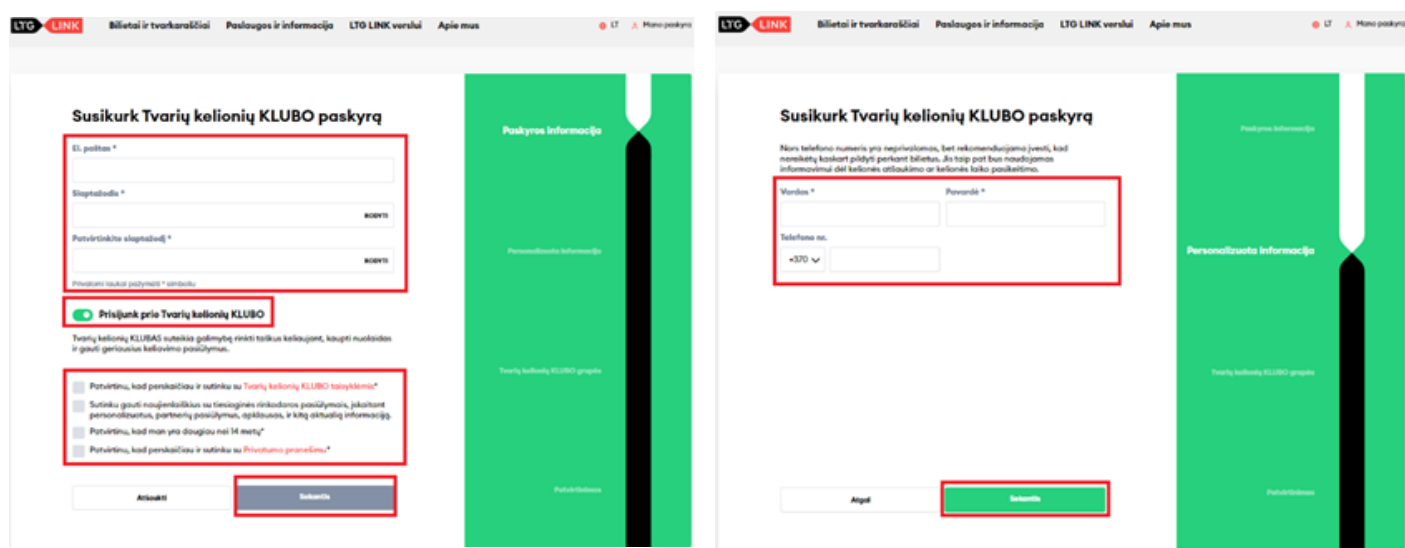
LTG LINK Bilietai ir tvarkaraščiai Paslaugos ir informacija LTG LINK verslui Apie mus LT Mano paskyra

Susikurk Tvarių kelionių KLUBO paskyrą

El. paštas *

Slaptažodis *

RODYTI

Patvirtinkite slaptažodį *

RODYTI

Privalomi laukai pažymėti * simboliu

Prisijunk prie Tvarių kelionių KLUBO

Tvarių kelionių KLUBAS suteikia galimybę rinkti taškus keliaujant, kaupti nuolaidas ir gauti geriausius keliavimo pasiūlymus.

Patvirtinu, kad perskaičiau ir sutinku su Tvarių kelionių KLUBO taisyklėmis*

Sutinku gauti naujienlaiškius su tiesioginės rinkodaros pasiūlymais, įskaitant personalizuotus, partnerių pasiūlymus, apklausas, ir kitą aktualią informaciją.

Patvirtinu, kad man yra daugiau nei 14 metų*

Patvirtinu, kad perskaičiau ir sutinku su Privatumo pranešimu*

Atšaukti

Sekantis

Paskyros informacija

Personalizuota informacija

Tvarių kelionių KLUBO grupės

Patvirtinimas

LTG LINK Bilietai ir tvarkaraščiai Paslaugos ir informacija LTG LINK verslui Apie mus LT Mano paskyra

Susikurk Tvarių kelionių KLUBO paskyrą

Nors telefono numeris yra neprivalomas, bet rekomenduojama įvesti, kad nereikėtų kaskart pildyti perkant bilietus. Jis taip pat bus naudojamas informavimui dėl kelionės atšaukimo ar kelionės laiko pasikeitimo.

Vardas *

Pavardė *

Telefono nr.

+370

Atgal

Sekantis

Paskyros informacija

Personalizuota informacija

Tvarių kelionių KLUBO grupės

Patvirtinimas